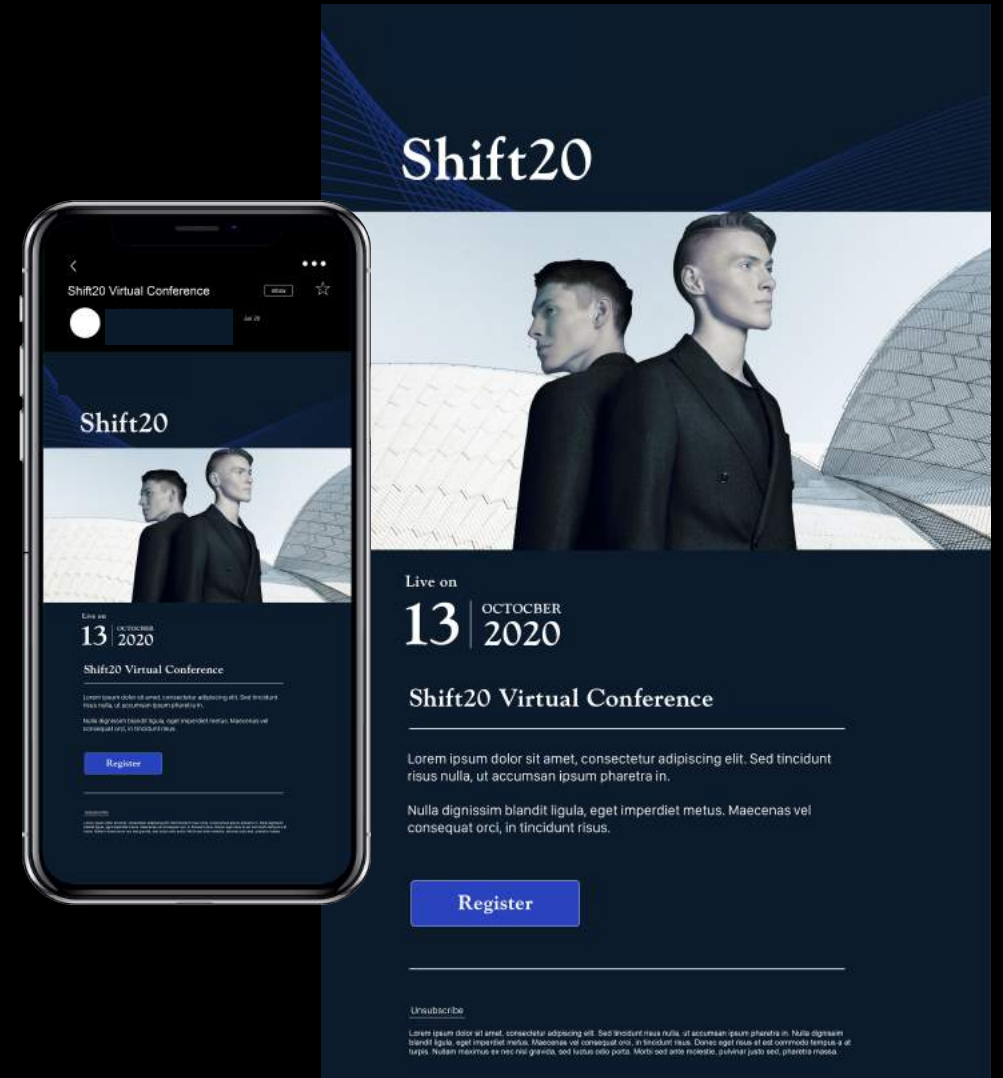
Shift20 Virtual Conference

Shift20

Live on
13 OCTOCBER 2020

Shift20 Virtual Conference

Lorem ipsum dolor sit amet, consectetur adipiscing elit. Sed tincidunt risus nulla, ut accumsan ipsum pharetra in.

Nulla dignissim blandit ligula, eget imperdiet metus. Maecenas vel consequat orci, in tincidunt risus.

Register

Shift20

Live on
13 OCTOCBER 2020

Shift20 Virtual Conference

Lorem ipsum dolor sit amet, consectetur adipiscing elit. Sed tincidunt risus nulla, ut accumsan ipsum pharetra in.

Nulla dignissim blandit ligula, eget imperdiet metus. Maecenas vel consequat orci, in tincidunt risus.

Register

Unsubscribe

Lorem ipsum dolor sit amet, consectetur adipiscing elit. Sed tincidunt risus nulla, ut accumsan ipsum pharetra in. Nulla dignissim blandit ligula, eget imperdiet metus. Maecenas vel consequat orci, in tincidunt risus. Donec eget risus et est commodo tempus a at turpis. Nullam maximus ex nec nisl gravida, sed luctus odio porta. Morbi sed ante molestie, pulvinar justo sed, pharetra massa.